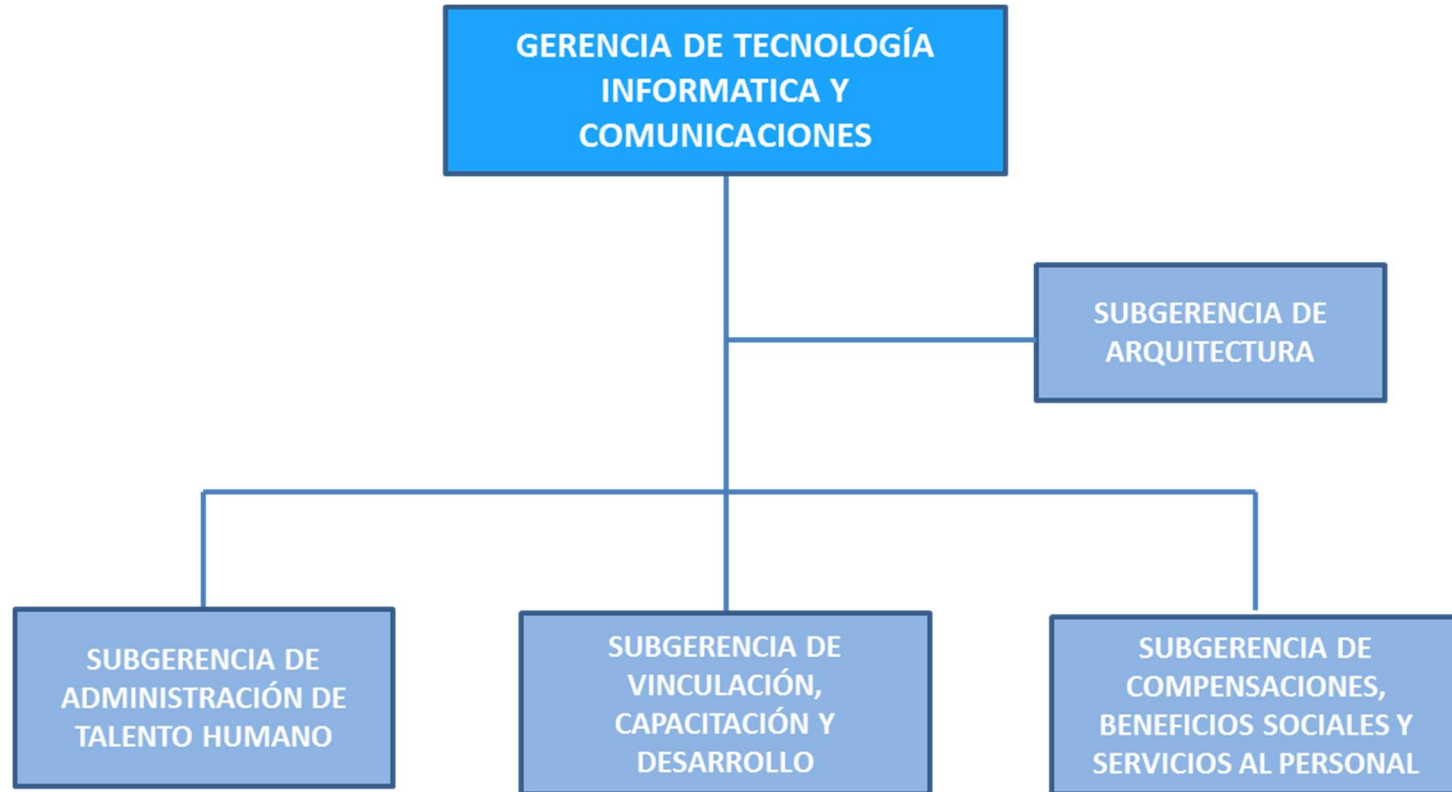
GERENCIA DE TECNOLOGÍA INFORMATICA Y COMUNICACIONES

SUBGERENCIA DE ARQUITECTURA

SUBGERENCIA DE ADMINISTRACIÓN DE TALENTO HUMANO

SUBGERENCIA DE VINCULACIÓN, CAPACITACIÓN Y DESARROLLO

SUBGERENCIA DE COMPENSACIONES, BENEFICIOS SOCIALES Y SERVICIOS AL PERSONAL